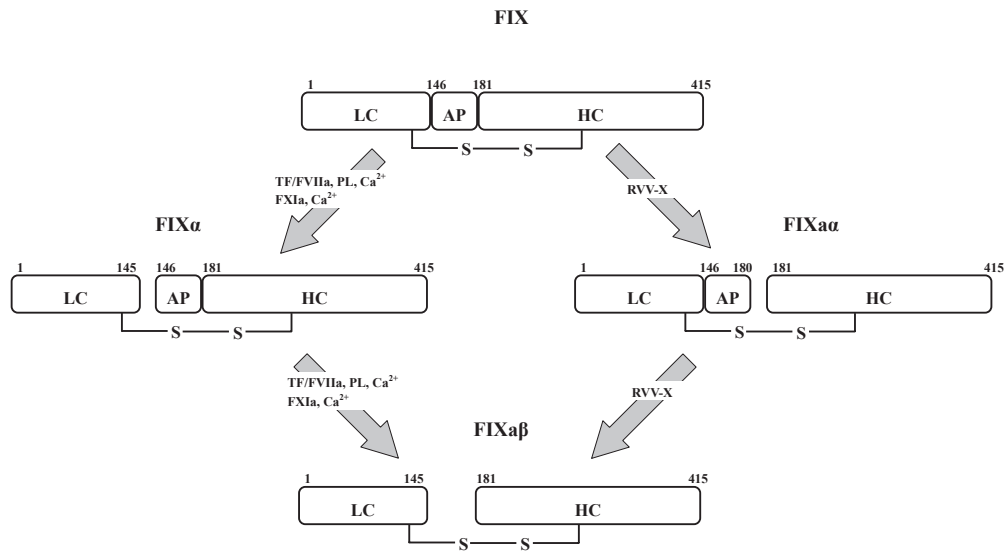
FIX

1 146 181 415

LC AP HC

S S

TF/FVIIa, PL, $Ca^{2+}$
FXIa, $Ca^{2+}$

RVV-X

FIXα

FIXaα

1 145 146 181 415

LC AP HC

S S

1 146 180 181 415

LC AP HC

S S

TF/FVIIa, PL, $Ca^{2+}$
FXIa, $Ca^{2+}$

RVV-X

FIXaβ

1 145 181 415

LC HC

S S